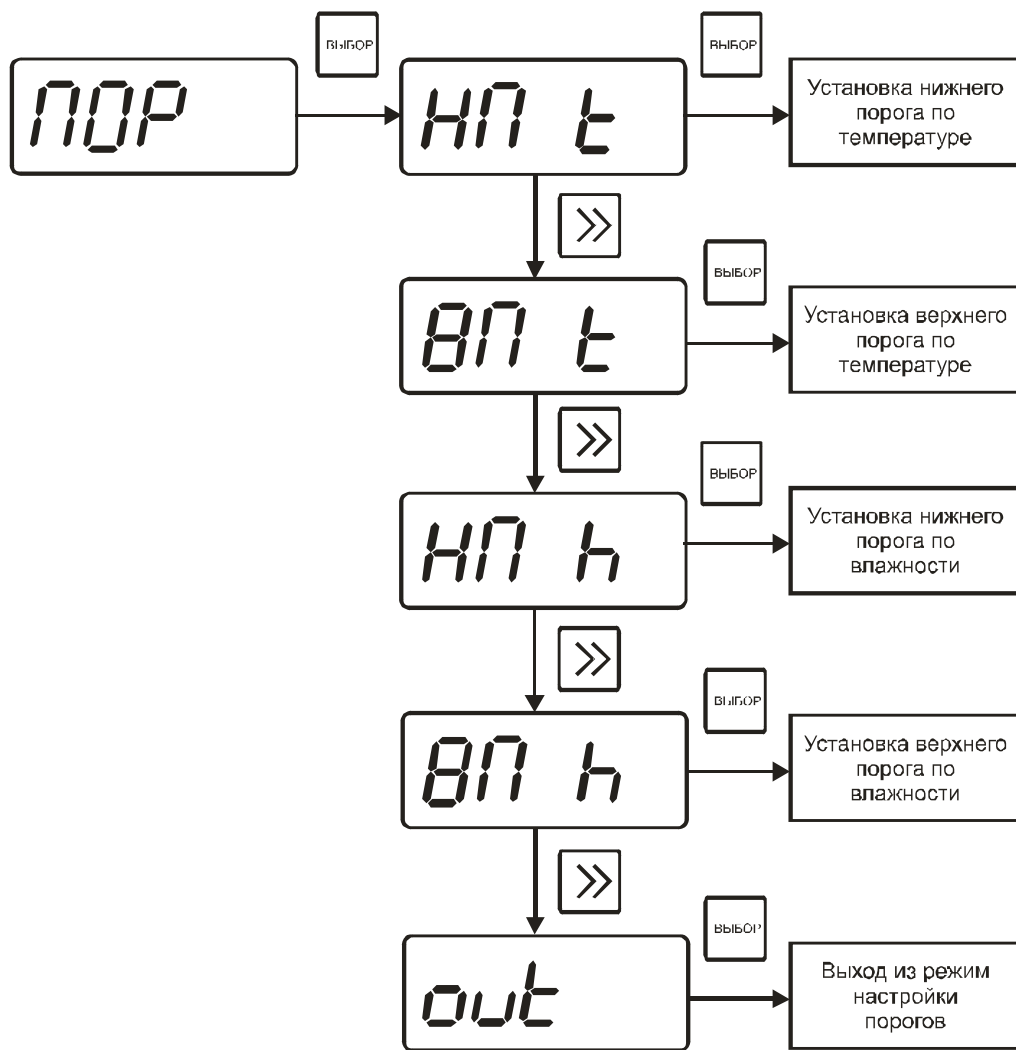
ПОР

ВЫБОР

НП t

ВЫБОР

Установка нижнего порога по температуре

»

ВП t

ВЫБОР

Установка верхнего порога по температуре

»

НП h

ВЫБОР

Установка нижнего порога по влажности

»

ВП h

ВЫБОР

Установка верхнего порога по влажности

»

out

ВЫБОР

Выход из режим настройки порогов